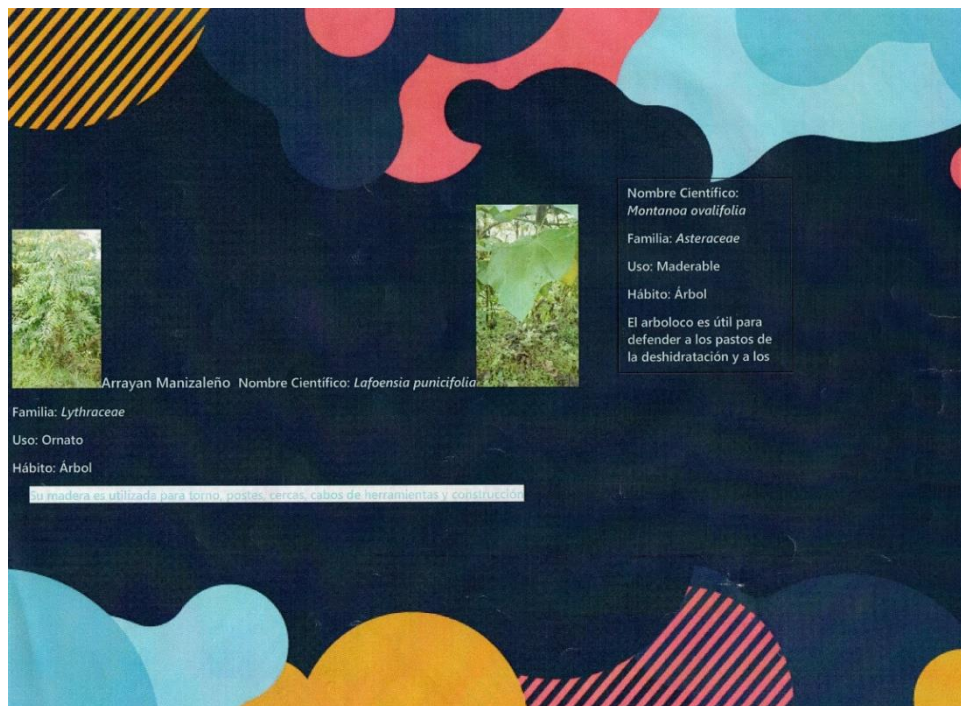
Nombre Cientifico: *Montanoa ovalifolia*

Familia: *Asteraceae*

Uso: Maderable

Hábito: Árbol

El arboloco es útil para defender a los pastos de la deshidratación y a los

Arrayan Manizaleño Nombre Cientifico: *Lafoensia punicifolia*

Familia: *Lythraceae*

Uso: Ornato

Hábito: Árbol

Su madera es utilizada para torno, postas, cercas, cabos de herramientas y construcción